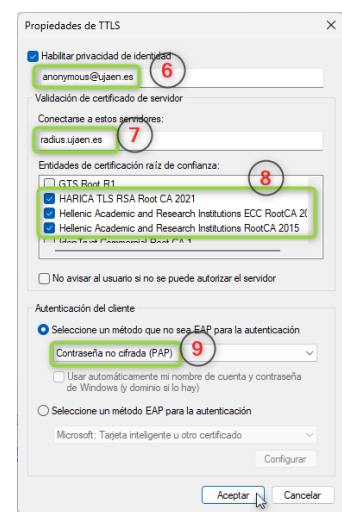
Propiedades de TTLS

Habilitar privacidad de identidad

anonymous@ujaen.es

6

Validación de certificado de servidor

Conectarse a estos servidores:

radius.ujaen.es

7

Entidades de certificación raíz de confianza:

8

GTS Root R1

HARICA TLS RSA Root CA 2021

Hellenic Academic and Research Institutions ECC RootCA 20

Hellenic Academic and Research Institutions RootCA 2015

IdenTrust Commercial Root CA 1

No avisar al usuario si no se puede autorizar el servidor

Autenticación del cliente

Seleccione un método que no sea EAP para la autenticación

Contraseña no cifrada (PAP)

9

Usar automáticamente mi nombre de cuenta y contraseña de Windows (y dominio si lo hay)

Seleccione un método EAP para la autenticación

Microsoft: Tarjeta inteligente u otro certificado

Configurar

Aceptar

Cancelar